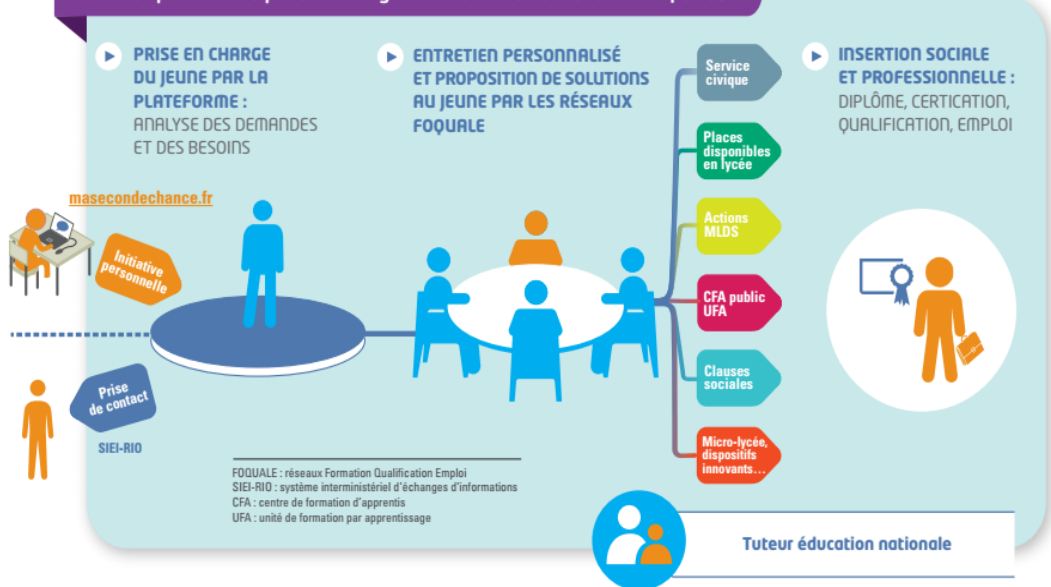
PRISE EN CHARGE DU JEUNE PAR LA PLATEFORME :
ANALYSE DES DEMANDES ET DES BESOINS

ENTRETIEN PERSONNALISÉ ET PROPOSITION DE SOLUTIONS AU JEUNE PAR LES RÉSEAUX FOQUALE

Service civique

Places disponibles en lycée

Actions MLDS

CFA public UFA

Clauses sociales

Micro-lycée, dispositifs innovants…

INSERTION SOCIALE ET PROFESSIONNELLE :
DIPLÔME, CERTICATION, QUALIFICATION, EMPLOI

masecondechance.fr

Initiative personnelle

Prise de contact

SIEI-RIO

FOQUALE : réseaux Formation Qualification Emploi
SIEI-RIO : système interministériel d'échanges d'informations
CFA : centre de formation d'apprentis
UFA : unité de formation par apprentissage

Tuteur éducation nationale